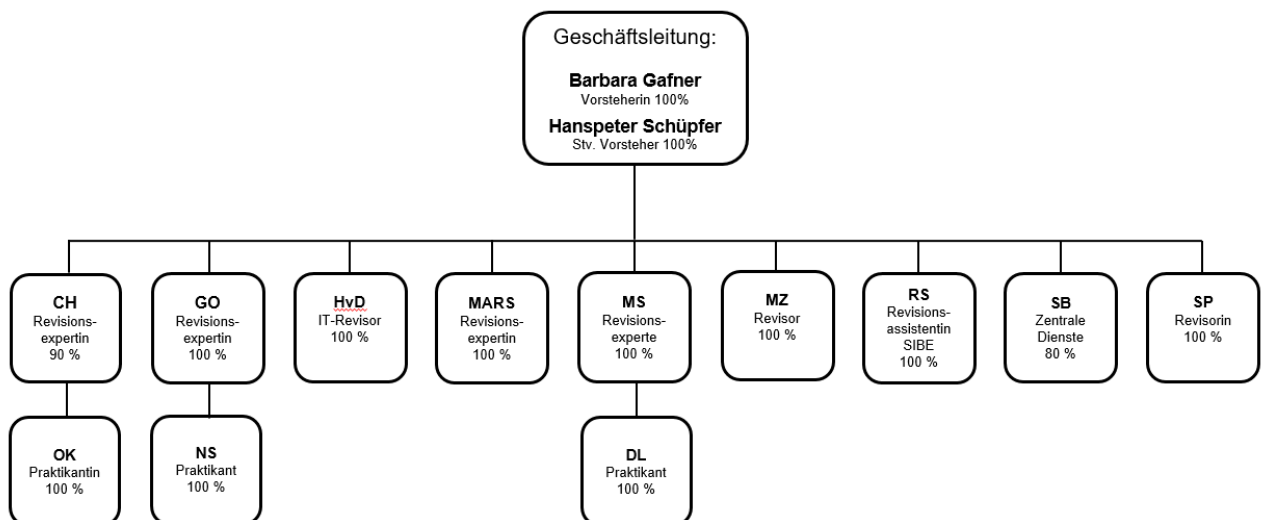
Geschäftsleitung:

Barbara Gafner
Vorsteherin 100%

Hanspeter Schüpfer
Stv. Vorsteher 100%

CH
Revisionsexpertin
90 %

GO
Revisionsexpertin
100 %

HvD
IT-Revisor
100 %

MARS
Revisionsexpertin
100 %

MS
Revisionsexperte
100 %

MZ
Revisor
100 %

RS
Revisionsassistentin
SIBE
100 %

SB
Zentrale
Dienste
80 %

SP
Revisorin
100 %

OK
Praktikantin
100 %

NS
Praktikant
100 %

DL
Praktikant
100 %